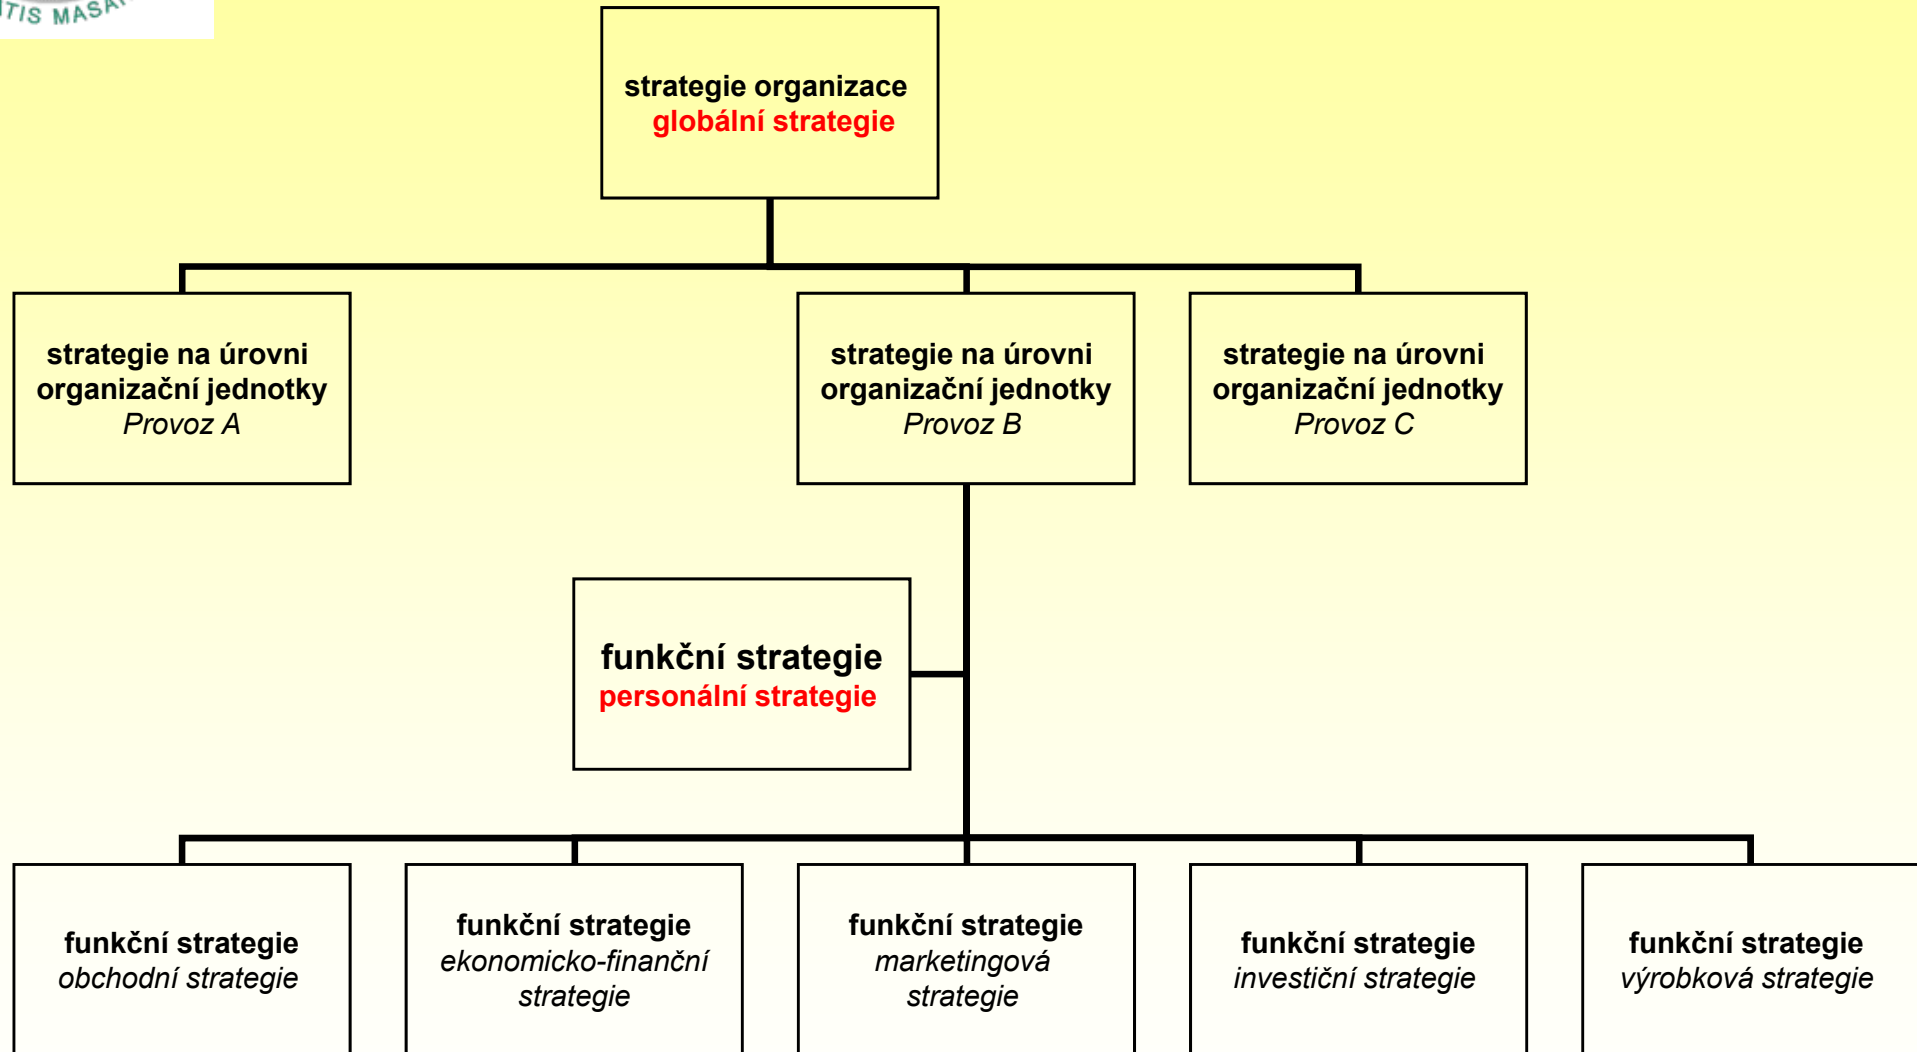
TIS MASA

strategie organizace
globální strategie

strategie na úrovni organizační jednotky
Provoz A

strategie na úrovni organizační jednotky
Provoz B

strategie na úrovni organizační jednotky
Provoz C

funkční strategie
personální strategie

funkční strategie
obchodní strategie

funkční strategie
ekonomicko-finanční strategie

funkční strategie
marketingová strategie

funkční strategie
investiční strategie

funkční strategie
výrobková strategie